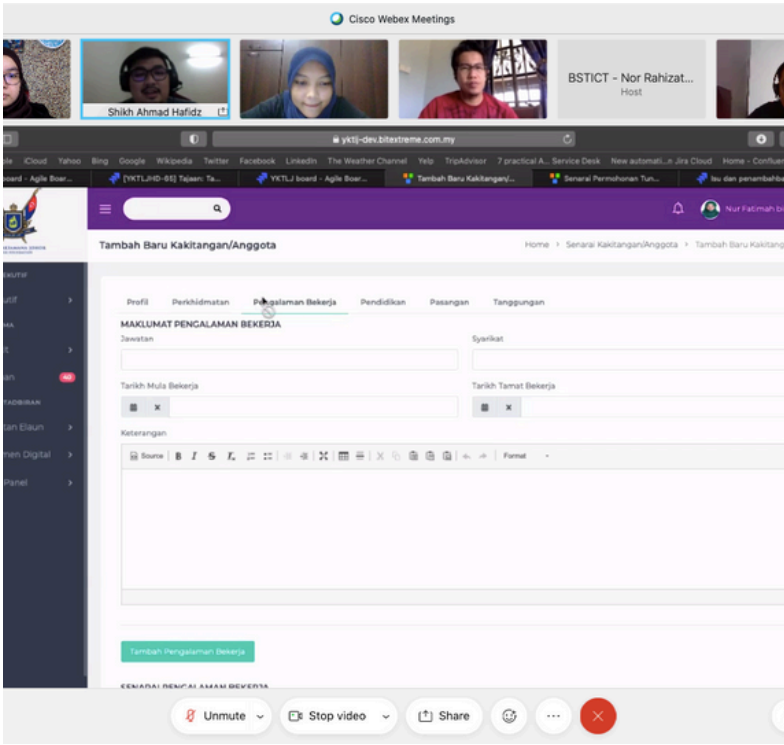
Cisco Webex Meetings

Shikh Ahmad Hafidz

BSTICT - Nor Rahizat...
Host

yktlj-dev.bitextreme.com.my

ple iCloud Yahoo Bing Google Wikipedia Twitter Facebook LinkedIn The Weather Channel Yelp TripAdvisor 7 practical A... Service Desk New automati...n Jira Cloud Home - Confluen

board - Agile Boar... [YKTLJHD-85] Tajaan: Ta... YKTLJ board - Agile Boar... Tambah Baru Kakitangan/... Senarai Permohonan Tun... Isu dan penambahba

Nur Fatimah bi

Tambah Baru Kakitangan/Anggota

Home > Senarai Kakitangan/Anggota > Tambah Baru Kakitang

EKUTIF
utif
MA
t
ian 40
TADBIRAN
tan Elaun
men Digital
Panel

Profil Perkhidmatan Pengalaman Bekerja Pendidikan Pasangan Tanggungan

MAKLUMAT PENGALAMAN BEKERJA

Jawatan

Syarikat

Tarikh Mula Bekerja

Tarikh Tamat Bekerja

Keterangan

Source B I S Format

Tambah Pengalaman Bekerja

SENARAI PENGALAMAN BEKERJA

Unmute Stop video Share